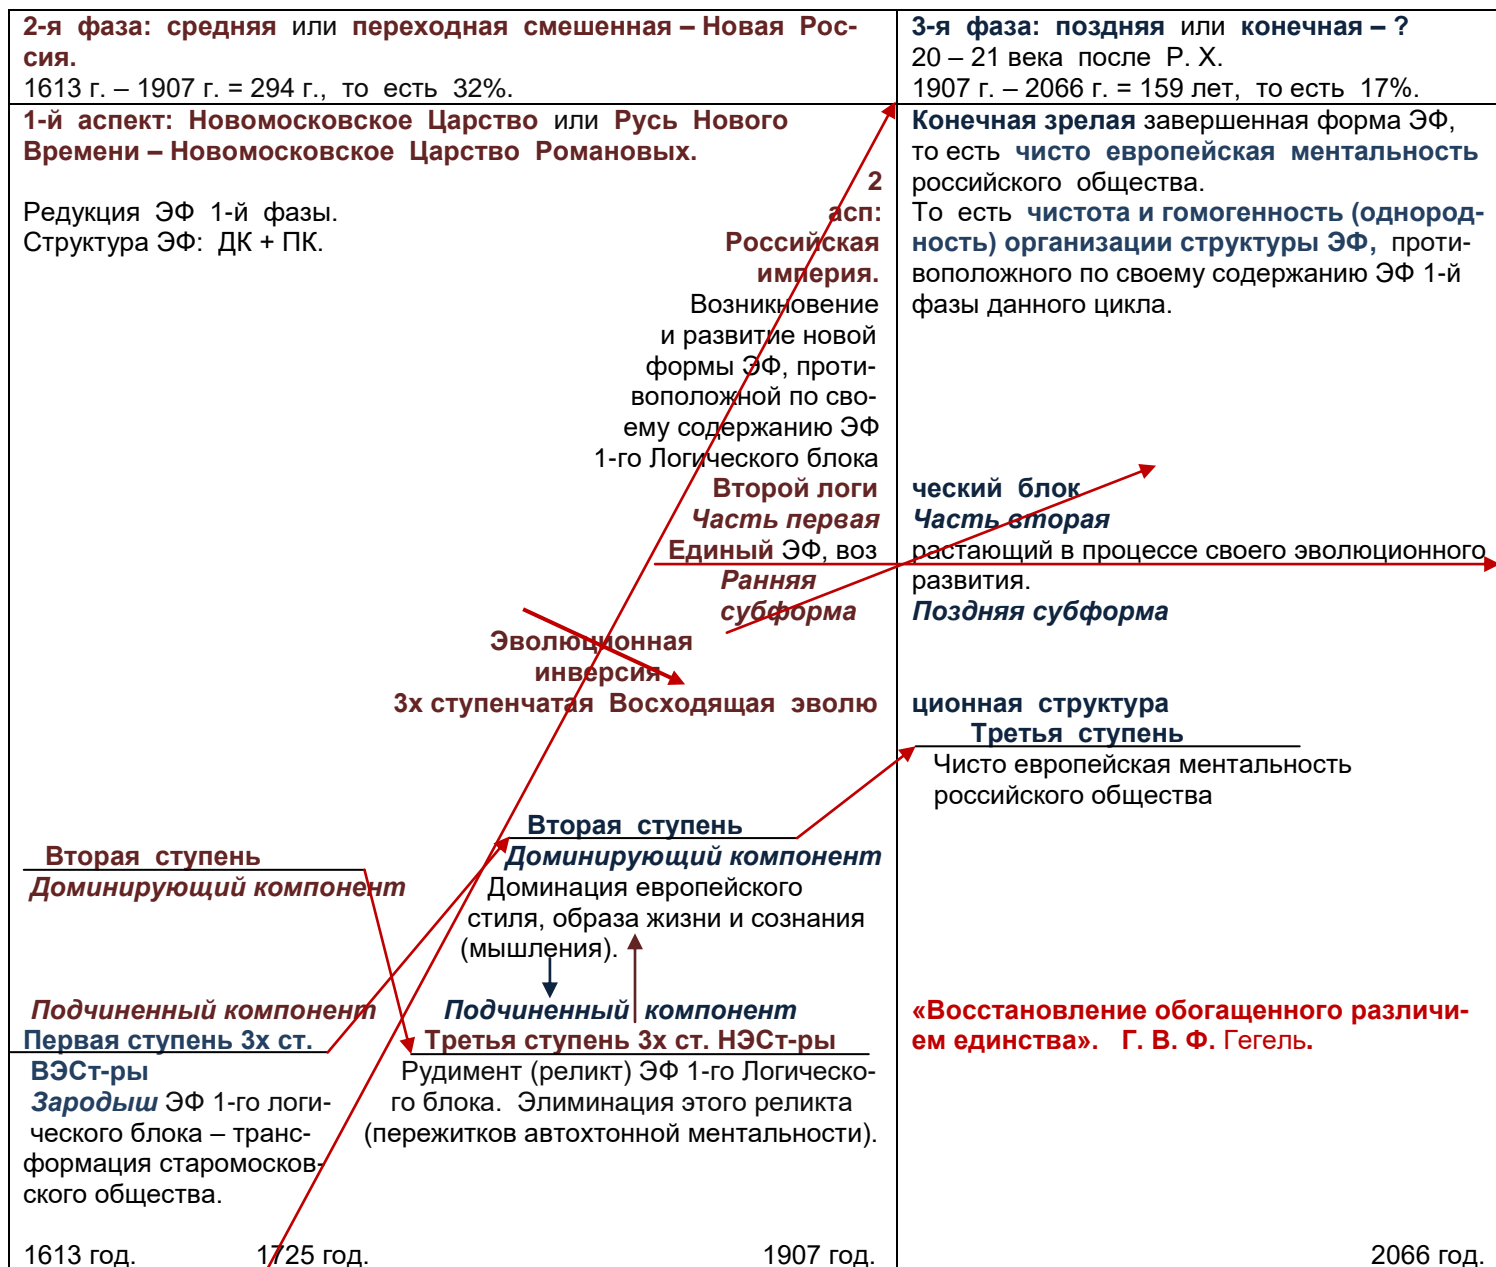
2-я фаза: средняя или переходная смешенная – Новая Россия.
1613 г. – 1907 г. = 294 г., то есть 32%.

3-я фаза: поздняя или конечная – ?
20 – 21 века после Р. Х.
1907 г. – 2066 г. = 159 лет, то есть 17%.

1-й аспект: Новомосковское Царство или Русь Нового Времени – Новомосковское Царство Романовых.

Редукция ЭФ 1-й фазы.
Структура ЭФ: ДК + ПК.

2 асп: Российская империя.
Возникновение и развитие новой формы ЭФ, противоположной по своему содержанию ЭФ 1-го Логического блока

Конечная зрелая завершенная форма ЭФ, то есть чисто европейская ментальность российского общества.
То есть чистота и гомогенность (однородность) организации структуры ЭФ, противоположного по своему содержанию ЭФ 1-й фазы данного цикла.

Второй логический блок
Часть первая
Единый ЭФ, воз
Ранняя субформа

Часть вторая
растающий в процессе своего эволюционного развития.
Поздняя субформа

Эволюционная инверсия
3х ступенчатая Восходящая эволюционная структура

Третья ступень
Чисто европейская ментальность российского общества

Вторая ступень
Доминирующий компонент
Доминация европейского стиля, образа жизни и сознания (мышления).

Вторая ступень
Доминирующий компонент

Подчиненный компонент
Первая ступень 3х ст.
ВЭСт-ры
Зародыш ЭФ 1-го логического блока – трансформация старомосковского общества.

Подчиненный компонент
Третья ступень 3х ст. НЭСт-ры
Рудимент (реликт) ЭФ 1-го Логического блока. Элиминация этого реликта (пережитков автохтонной ментальности).

«Восстановление обогащенного различием единства». Г. В. Ф. Гегель.

1613 год. 1725 год. 1907 год. 2066 год.